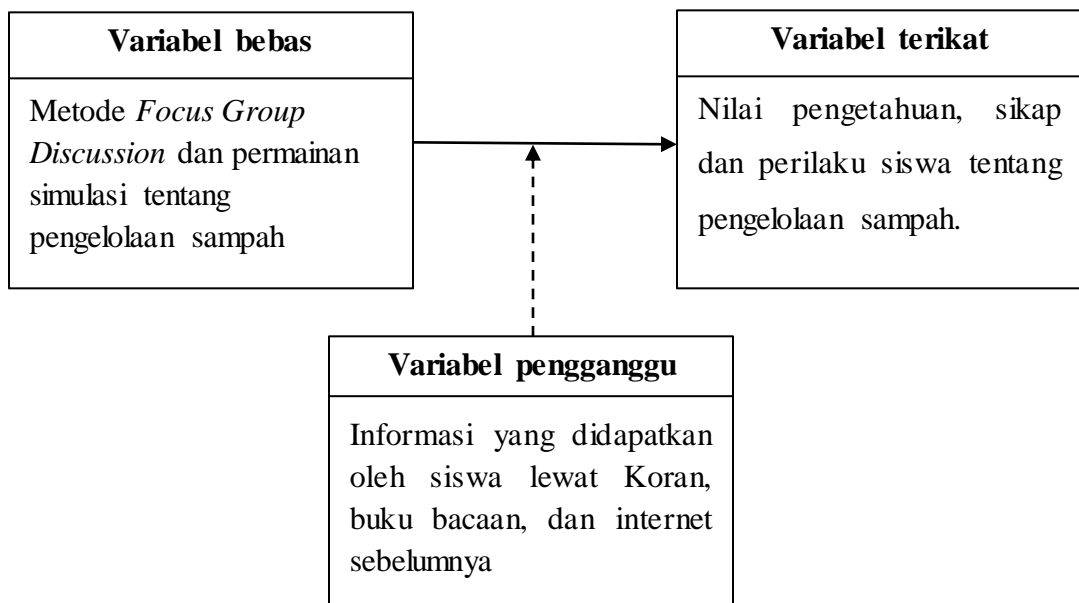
Variabel bebas

Metode Focus Group Discussion dan permainan simulasi tentang pengelolaan sampah

Variabel terikat

Nilai pengetahuan, sikap dan perilaku siswa tentang pengelolaan sampah.

Variabel pengganggu

Informasi yang didapatkan oleh siswa lewat Koran, buku bacaan, dan internet sebelumnya